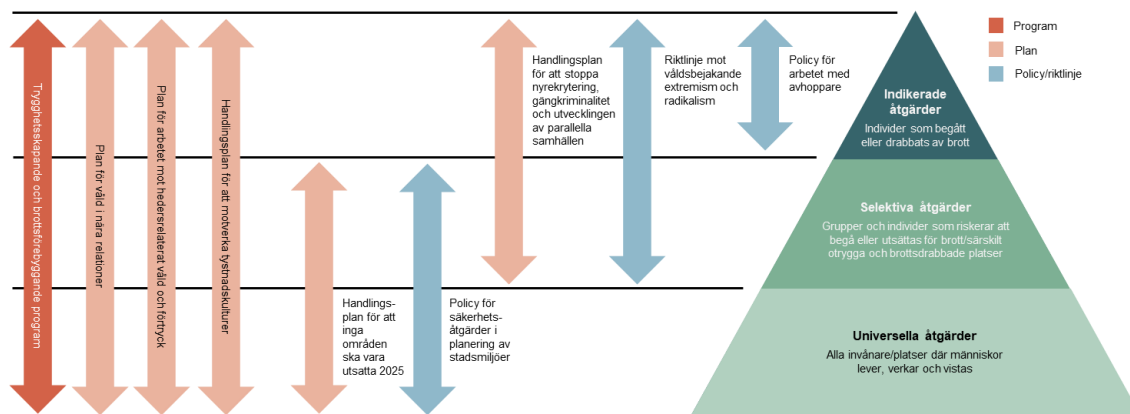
Trygghetsskapande och brottsförebyggande program

Plan för våld i nära relationer

Plan för arbetet mot hedersrelaterat våld och förtryck

Handlingsplan för att motverka tystnadskulturer

Handlingsplan för att inga områden ska vara utsatta 2025

Policy för säkerhetsåtgärder i planering av stadsmiljöer

Handlingsplan för att stoppa nyrekrytering, gängkriminalitet och utvecklingen av parallella samhällen

Riktlinje mot våldsbejakande extremism och radikalism

Policy för arbetet med avhoppare

Program

Plan

Policy/riktlinje

Indikerade åtgärder
Individer som begått eller drabbats av brott

Selektiva åtgärder
Grupper och individer som riskerar att begå eller utsättas för brott/särskilt otrygga och brottsdrabbade platser

Universella åtgärder
Alla invånare/platser där människor lever, verkar och vistas